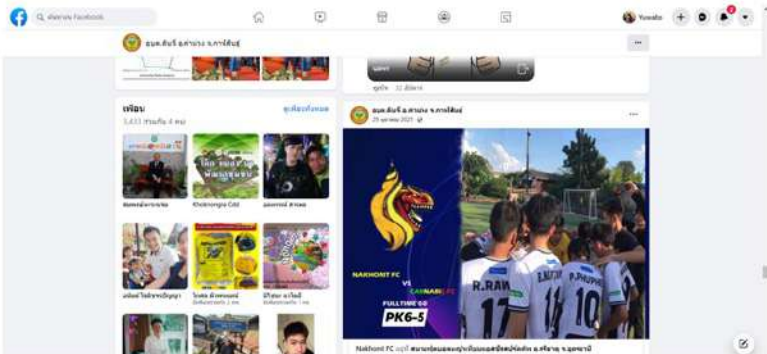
ค้นหาบน Facebook

Yuwadee

อบต.ดินจี่ อ.คำม่วง จ.กาฬสินธุ์

ดูวิดีโอ 32 ดีโอ

เพื่อน

ดูเพื่อนทั้งหมด

3,433 (ร่วมกัน 4 คน)

Khotnongna Cdd

อบต.ดินจี่ อ.คำม่วง จ.กาฬสินธุ์

25 ตุลาคม 2021

NAKHONIT FC

VS

CANNAR FC

FULLTIME 6-6

PK6-5

R.RAW

P.PHU

Nakhonit FC

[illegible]